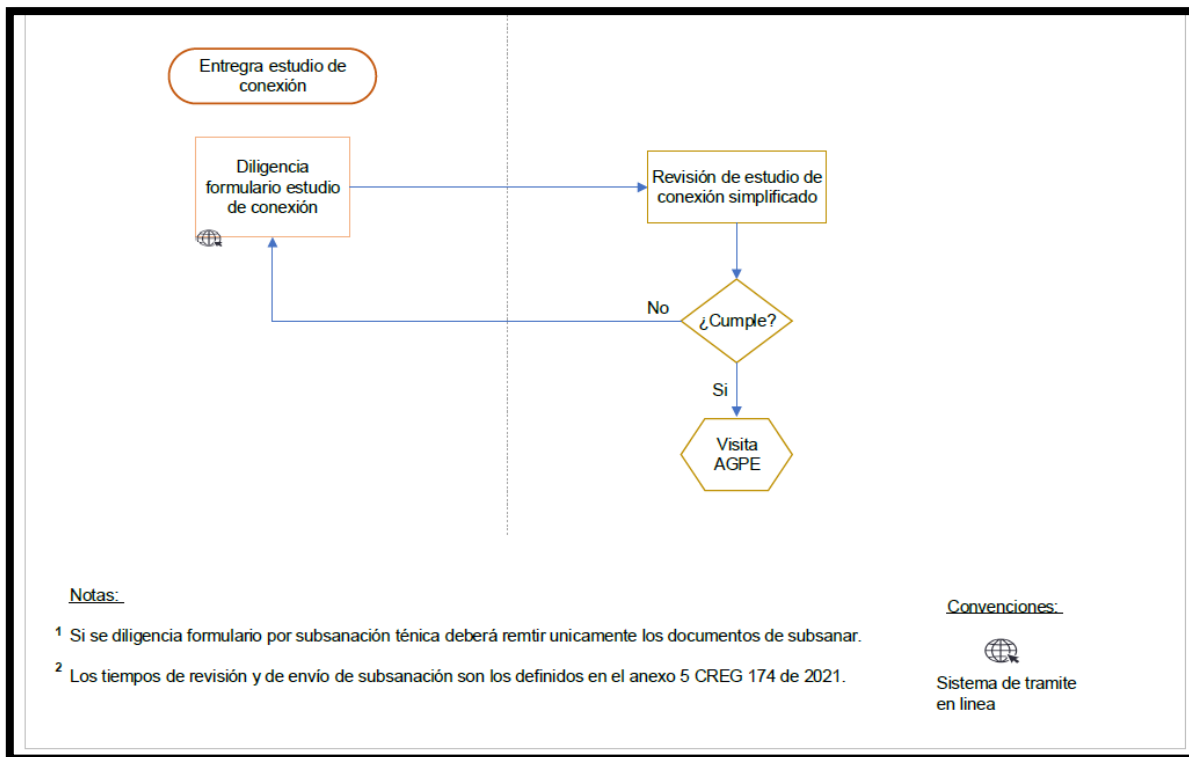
Entregra estudio de conexión

Diligencia formulario estudio de conexión

Revisión de estudio de conexión simplificado

No

¿Cumple?

Si

Visita AGPE

Notas:

$^1$ Si se diligencia formulario por subsanación ténica deberá remtir unicamente los documentos de subsanar.

$^2$ Los tiempos de revisión y de envío de subsanación son los definidos en el anexo 5 CREG 174 de 2021.

Convenciones:

Sistema de tramite en linea